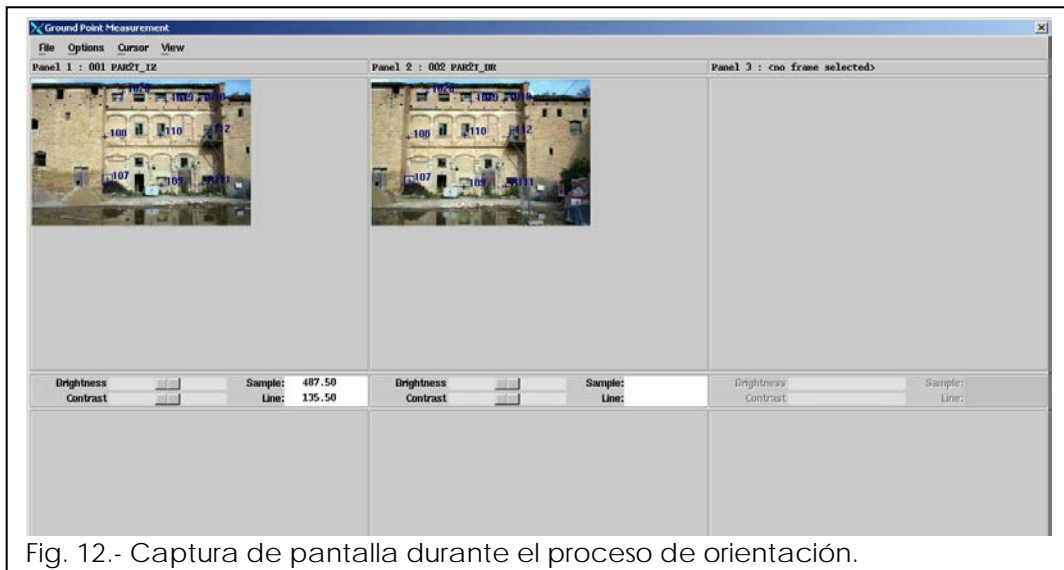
Ground Point Measurement

File Options Cursor View

Panel 1 : 001 PAR2T_IZ

Panel 2 : 002 PAR2T_DR

Panel 3 : <no frame selected>

1020 1000 1010 100 110 112 107 109 111

1020 1000 1010 100 110 112 107 109 111

Brightness Sample: 487.50
Contrast Line: 135.50

Brightness Sample:
Contrast Line:

Brightness Sample:
Contrast Line:

Fig. 12.- Captura de pantalla durante el proceso de orientación.